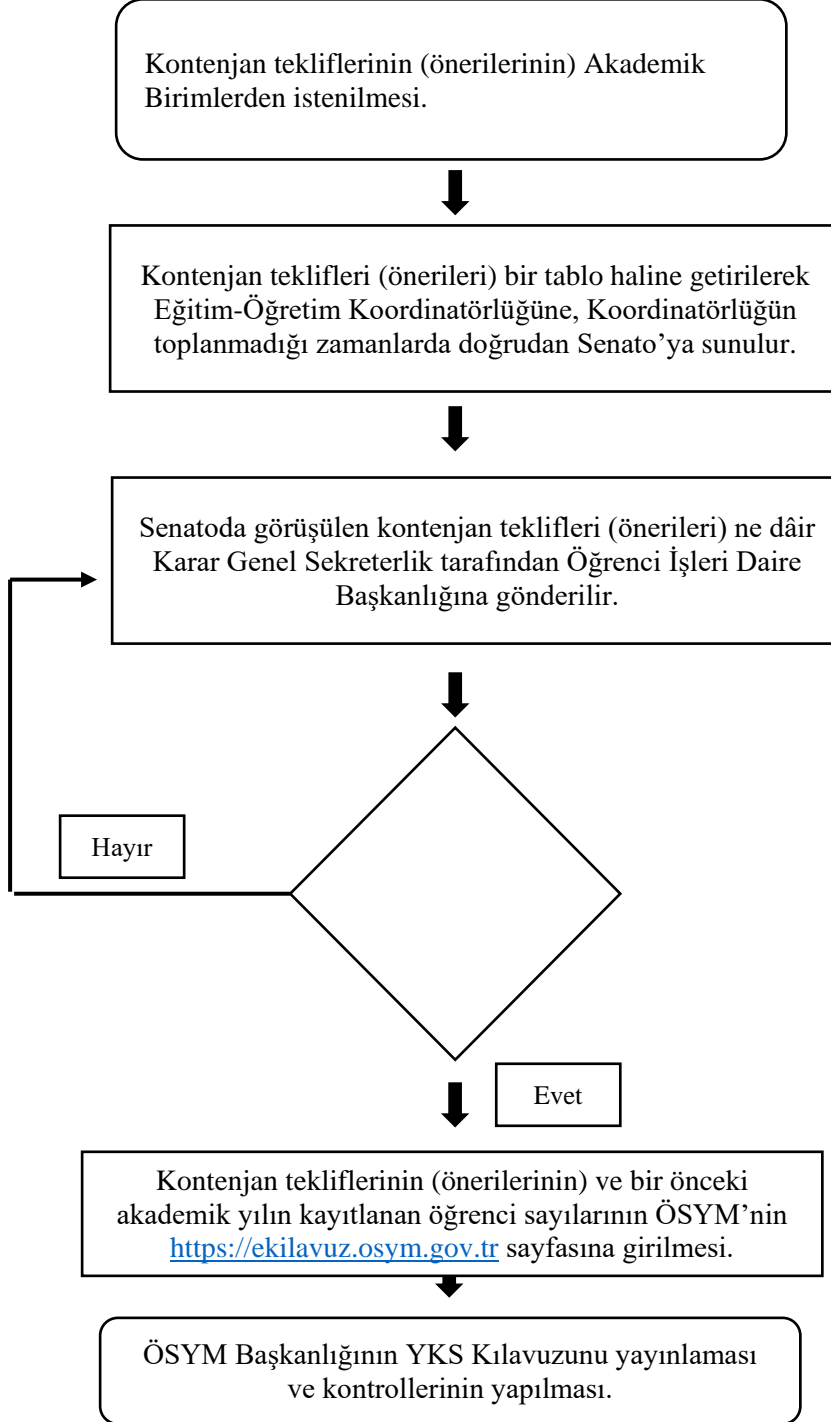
Kontenjan tekliflerinin (önerilerinin) Akademik Birimlerden istenilmesi.

Kontenjan teklifleri (önerileri) bir tablo haline getirilerek Eğitim-Öğretim Koordinatörlüğüne, Koordinatörlüğün toplanmadığı zamanlarda doğrudan Senato'ya sunulur.

Senatoda görüşülen kontenjan teklifleri (önerileri) ne dâir Karar Genel Sekreterlik tarafından Öğrenci İşleri Daire Başkanlığına gönderilir.

Hayır

Evet

Kontenjan tekliflerinin (önerilerinin) ve bir önceki akademik yılın kayıtlanan öğrenci sayılarının ÖSYM'nin https://ekilavuz.osym.gov.tr sayfasına girilmesi.

ÖSYM Başkanlığının YKS Kılavuzunu yayınlaması ve kontrollerinin yapılması.